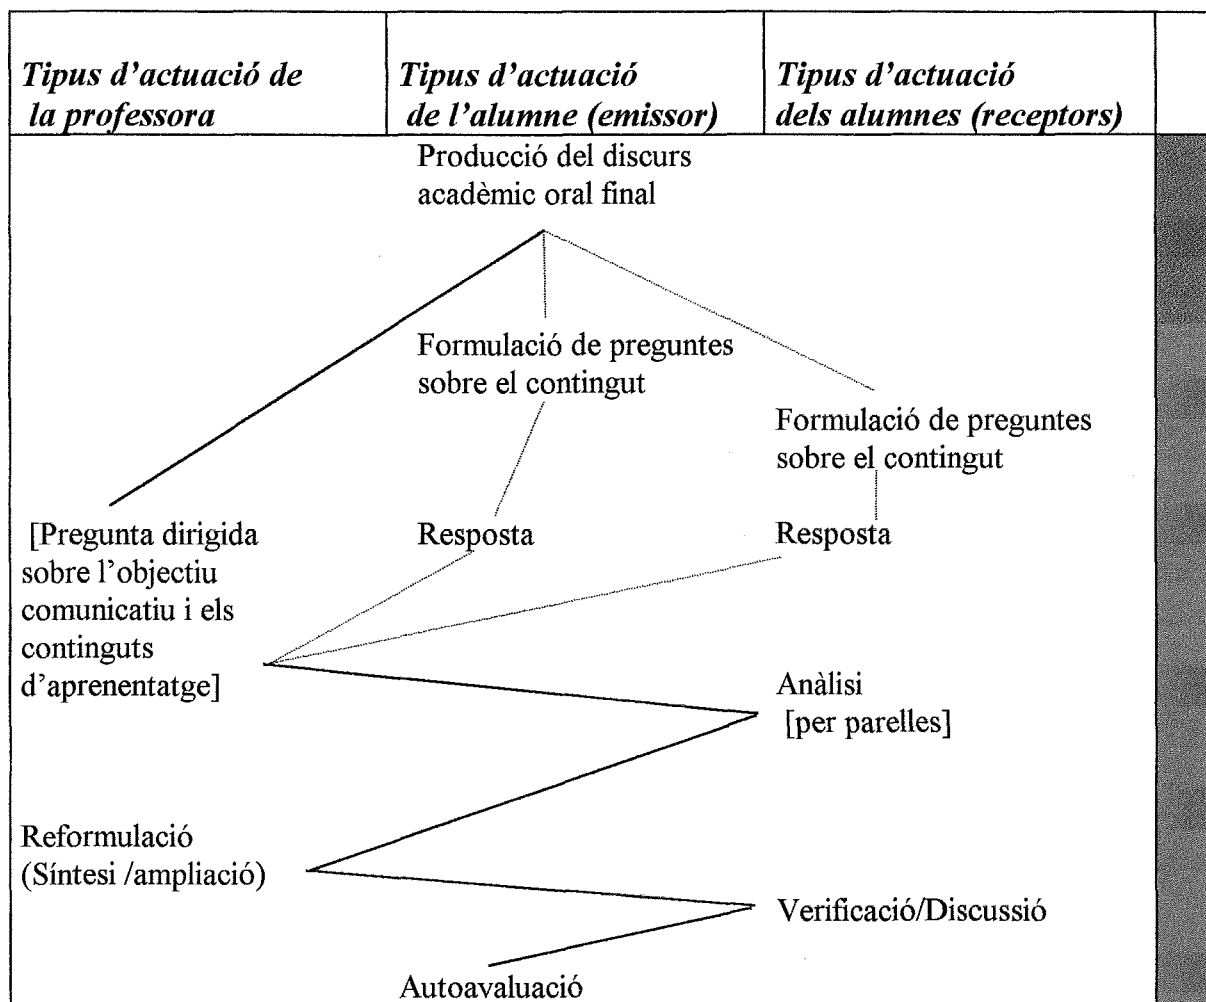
| *Tipus d'actuació de la professora* | *Tipus d'actuació de l'alumne (emissor)* | *Tipus d'actuació dels alumnes (receptors)* |
|---|---|---|

Producció del discurs acadèmic oral final

Formulació de preguntes sobre el contingut

Formulació de preguntes sobre el contingut

[Pregunta dirigida sobre l'objectiu comunicatiu i els continguts d'aprenentatge]

Resposta

Resposta

Anàlisi [per parelles]

Reformulació (Síntesi /ampliació)

Verificació/Discussió

Autoavaluació